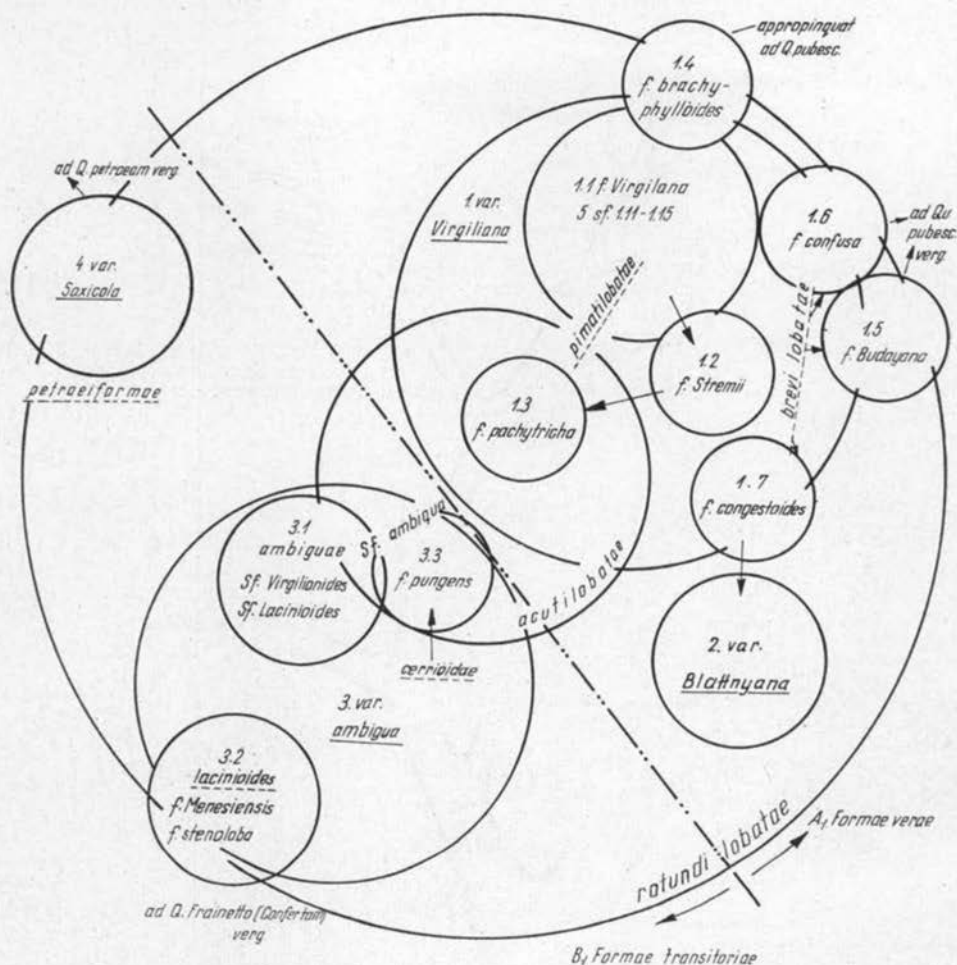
appropinquat ad Q. pubesc.

1.4 f. brachyphylloides

ad Q. petraeam verg.

4 var. Saxicola

petraeiformae

1 var. Virgiliana

1.1 f. Virgilana 5 sf. 1.11 - 1.15

1.6 f. confusa

ad Qu pubesc. verg.

pinnatilobatae

1.2 f. Stremii

brevi lobatae

1.5 f. Budayana

1.3 f. pachytricha

1. 7 f. congestoides

3.1 ambiguae Sf. Virgilianides Sf. Lacinioides

Sf. ambigua

3.3 f. pungens

acutilobatae

cerrioidae

2. var. Blattnyana

3. var. ambigua

3.2 lacinioides f. Menesiensis f. stenoloba

ad Q. Frainetto (Confertam) verg

rotundi lobatae

A, Formae verae

B, Formae transitoriae